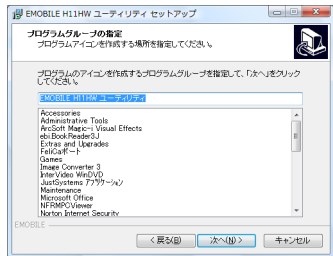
EMOBILE H11HW ユーティリティ セットアップ

プログラムグループの指定
プログラムアイコンを作成する場所を指定してください。

プログラムのアイコンを作成するプログラムグループを指定して、「次へ」をクリックしてください。

EMOBILE H11HW ユーティリティ

Accessories
Administrative Tools
ArcSoft Magic-i Visual Effects
ebiBookReader3J
Extras and Upgrades
FeliCaポート
Games
Image Converter 3
InterVideo WinDVD
JustSystems アプリケーション
Maintenance
Microsoft Office
NFRMPCViewer
Norton Internet Security

EMOBILE

< 戻る(B)　次へ(N) >　キャンセル